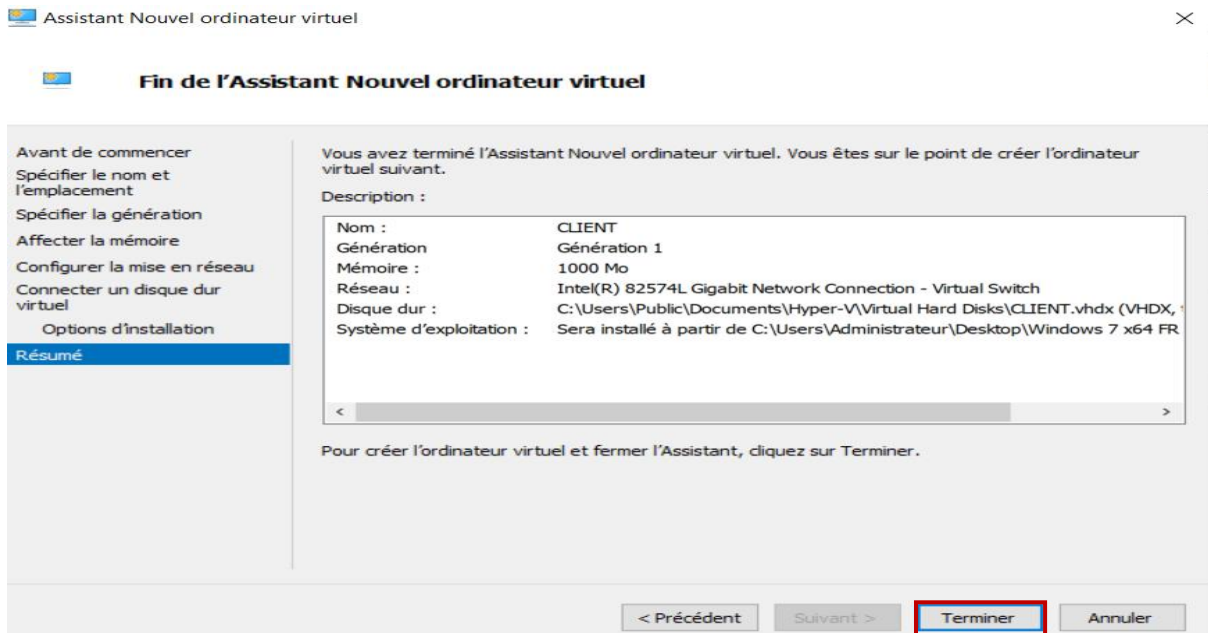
Assistant Nouvel ordinateur virtuel

×

Fin de l'Assistant Nouvel ordinateur virtuel

Avant de commencer
Spécifier le nom et l'emplacement
Spécifier la génération
Affecter la mémoire
Configurer la mise en réseau
Connecter un disque dur virtuel
Options d'installation
Résumé

Vous avez terminé l'Assistant Nouvel ordinateur virtuel. Vous êtes sur le point de créer l'ordinateur virtuel suivant.

Description :

| | |
|---|---|
| Nom : | CLIENT |
| Génération | Génération 1 |
| Mémoire : | 1000 Mo |
| Réseau : | Intel(R) 82574L Gigabit Network Connection - Virtual Switch |
| Disque dur : | C:\Users\Public\Documents\Hyper-V\Virtual Hard Disks\CLIENT.vhdx (VHDX, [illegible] |
| Système d'exploitation : | Sera installé à partir de C:\Users\Administrateur\Desktop\Windows 7 x64 FR |

<
>

Pour créer l'ordinateur virtuel et fermer l'Assistant, cliquez sur Terminer.

< Précédent
Suivant >
Terminer
Annuler